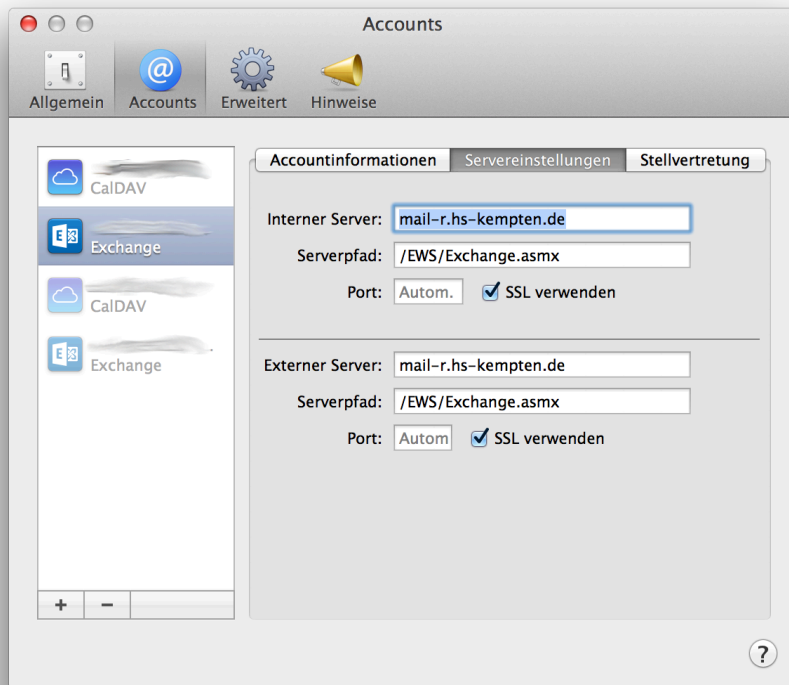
Accounts

Allgemein Accounts Erweitert Hinweise

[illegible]
CalDAV

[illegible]
Exchange

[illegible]
CalDAV

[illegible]
Exchange

+ −

Accountinformationen Servereinstellungen Stellvertretung

Interner Server: mail-r.hs-kempten.de
Serverpfad: /EWS/Exchange.asmx
Port: Autom. SSL verwenden

Externer Server: mail-r.hs-kempten.de
Serverpfad: /EWS/Exchange.asmx
Port: Autom SSL verwenden

?